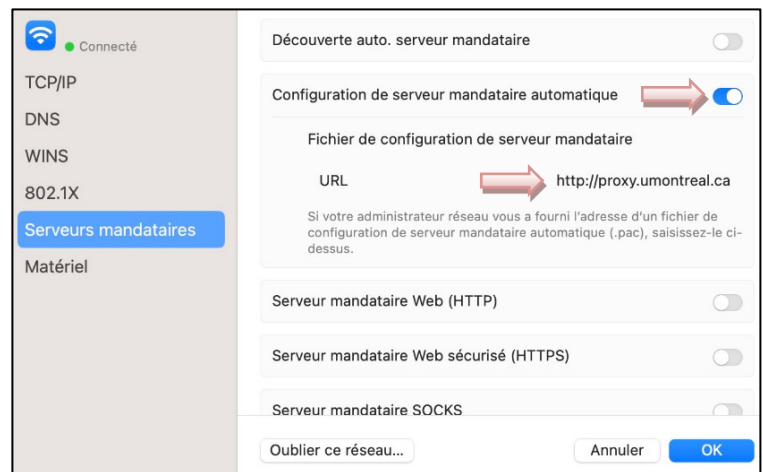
Connecté

TCP/IP

DNS

WINS

802.1X

Serveurs mandataires

Matériel

Découverte auto. serveur mandataire

Configuration de serveur mandataire automatique

Fichier de configuration de serveur mandataire

URL

http://proxy.umontreal.ca

Si votre administrateur réseau vous a fourni l'adresse d'un fichier de configuration de serveur mandataire automatique (.pac), saisissez-le ci-dessus.

Serveur mandataire Web (HTTP)

Serveur mandataire Web sécurisé (HTTPS)

Serveur mandataire SOCKS

Oublier ce réseau...

Annuler

OK